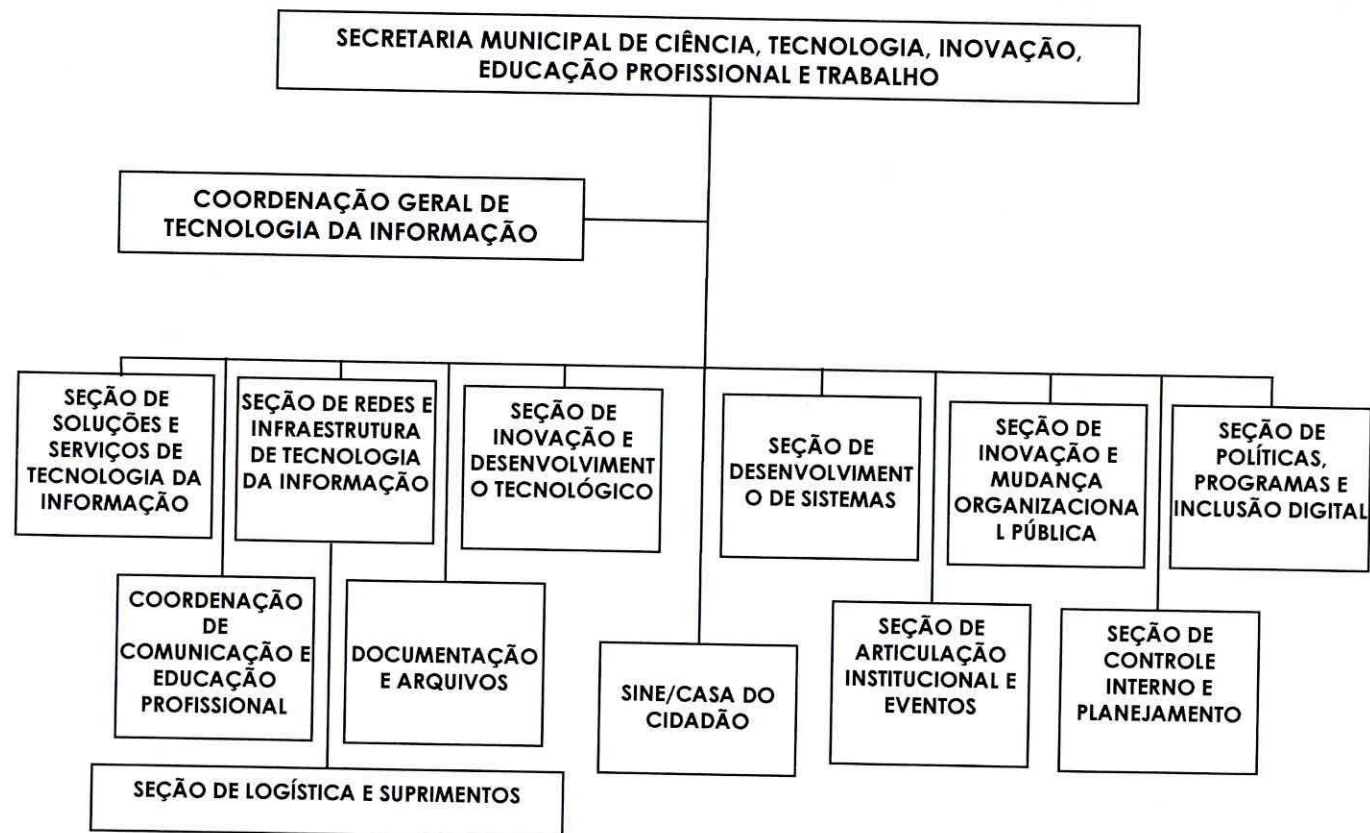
SECRETARIA MUNICIPAL DE CIÊNCIA, TECNOLOGIA, INOVAÇÃO, EDUCAÇÃO PROFISSIONAL E TRABALHO

COORDENAÇÃO GERAL DE TECNOLOGIA DA INFORMAÇÃO

SEÇÃO DE SOLUÇÕES E SERVIÇOS DE TECNOLOGIA DA INFORMAÇÃO

SEÇÃO DE REDES E INFRAESTRUTURA DE TECNOLOGIA DA INFORMAÇÃO

SEÇÃO DE INOVAÇÃO E DESENVOLVIMENT O TECNOLÓGICO

SEÇÃO DE DESENVOLVIMENT O DE SISTEMAS

SEÇÃO DE INOVAÇÃO E MUDANÇA ORGANIZACIONA L PÚBLICA

SEÇÃO DE POLÍTICAS, PROGRAMAS E INCLUSÃO DIGITAL

COORDENAÇÃO DE COMUNICAÇÃO E EDUCAÇÃO PROFISSIONAL

DOCUMENTAÇÃO E ARQUIVOS

SINE/CASA DO CIDADÃO

SEÇÃO DE ARTICULAÇÃO INSTITUCIONAL E EVENTOS

SEÇÃO DE CONTROLE INTERNO E PLANEJAMENTO

SEÇÃO DE LOGÍSTICA E SUPRIMENTOS